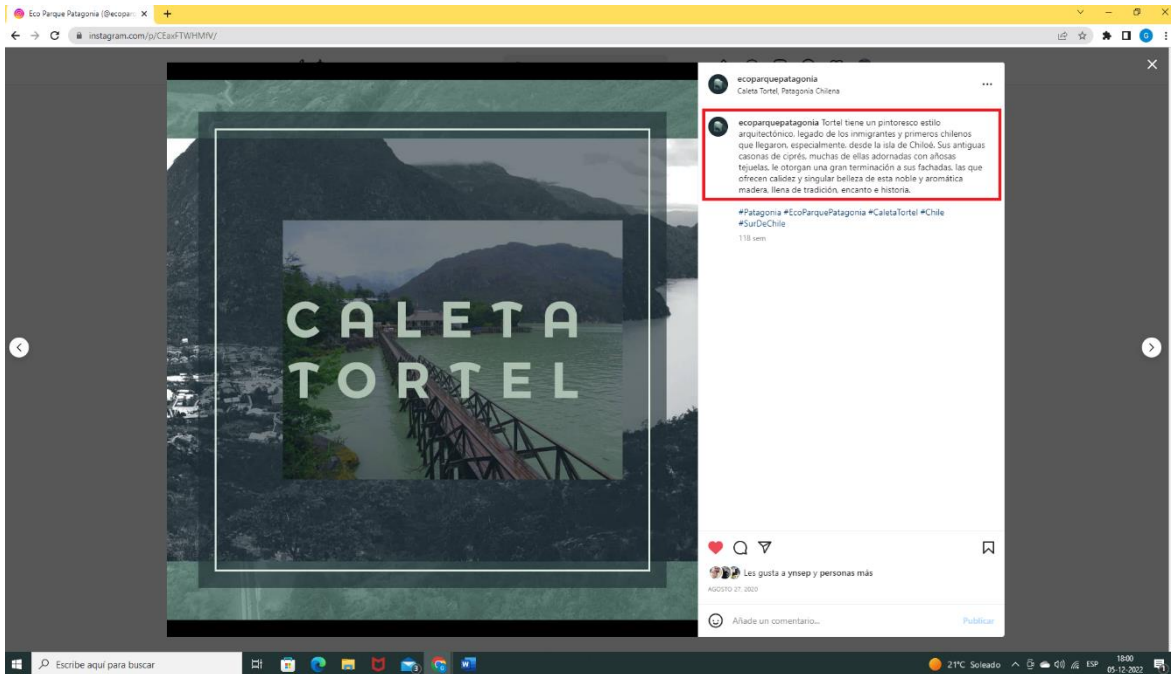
Eco Parque Patagonia (@ecopar

instagram.com/p/CEaxFTWHMfV/

CALETA TORTEL

ecoparquepatagonia
Caleta Tortel, Patagonia Chilena

ecoparquepatagonia Tortel tiene un pintoresco estilo arquitectónico, legado de los inmigrantes y primeros chilenos que llegaron, especialmente, desde la isla de Chiloé. Sus antiguas casonas de ciprés, muchas de ellas adornadas con añosas tejuelas, le otorgan una gran terminación a sus fachadas, las que ofrecen calidez y singular belleza de esta noble y aromática madera, llena de tradición, encanto e historia.

#Patagonia #EcoParquePatagonia #CaletaTortel #Chile #SurDeChile

118 sem

Les gusta a ynsep y personas más

AGOSTO 27, 2020

Añade un comentario...

Publicar

Escribe aquí para buscar

21°C Soleado

ESP

18:00
05-12-2022